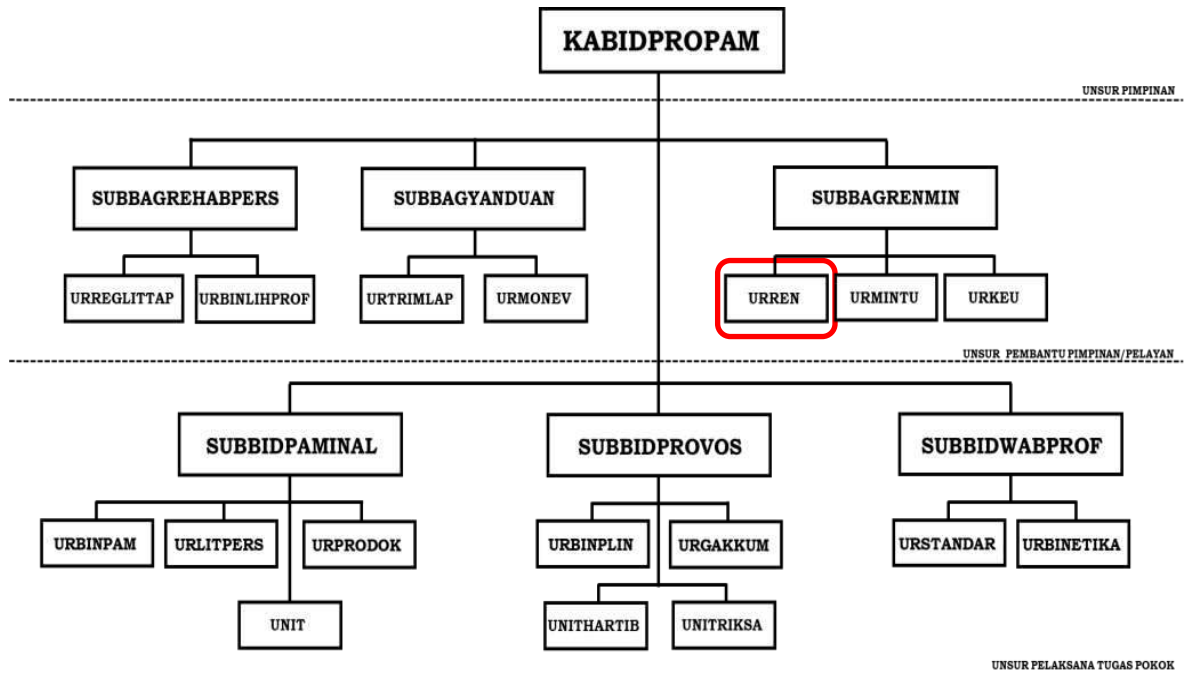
KABIDPROPAM

UNSUR PIMPINAN

SUBBAGREHABPERS

SUBBAGYANDUAN

SUBBAGRENMIN

URREGLITTAP

URBINLIHPROF

URTRIMLAP

URMONEV

URREN

URMINTU

URKEU

UNSUR PEMBANTU PIMPINAN/PELAYAN

SUBBIDPAMINAL

SUBBIDPROVOS

SUBBIDWABPROF

URBINPAM

URLITPERS

URPRODOK

UNIT

URBINPLIN

URGAKKUM

UNITHARTIB

UNITRIKSA

URSTANDAR

URBINETIKA

UNSUR PELAKSANA TUGAS POKOK